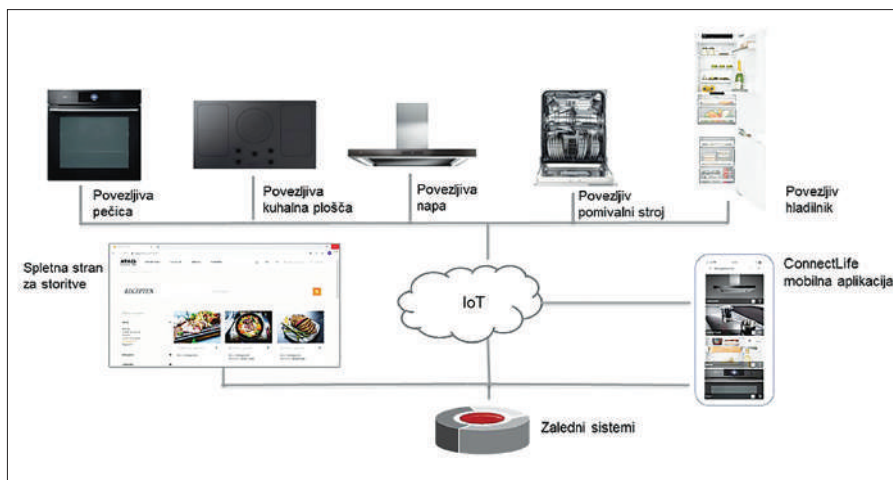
Povezljiva pečica

Povezljiva kuhalna plošča

Povezljiva napa

Povezljiv pomivalni stroj

Povezljiv hladilnik

Spletna stran za storitve

RECEPTEN

IoT

ConnectLife mobilna aplikacija

Zaledni sistemi